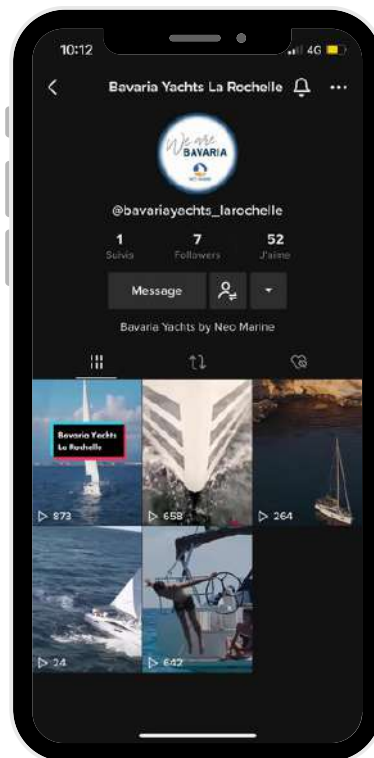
10:12

4G

Bavaria Yachts La Rochelle

We are BAVARIA

@bavariayachts_larochelle

1
Suivis

7
Followers

52
J'aime

Message

Bavaria Yachts by Neo Marine

Bavaria Yachts La Rochelle

▷ 873

▷ 658

▷ 264

▷ 24

▷ 642